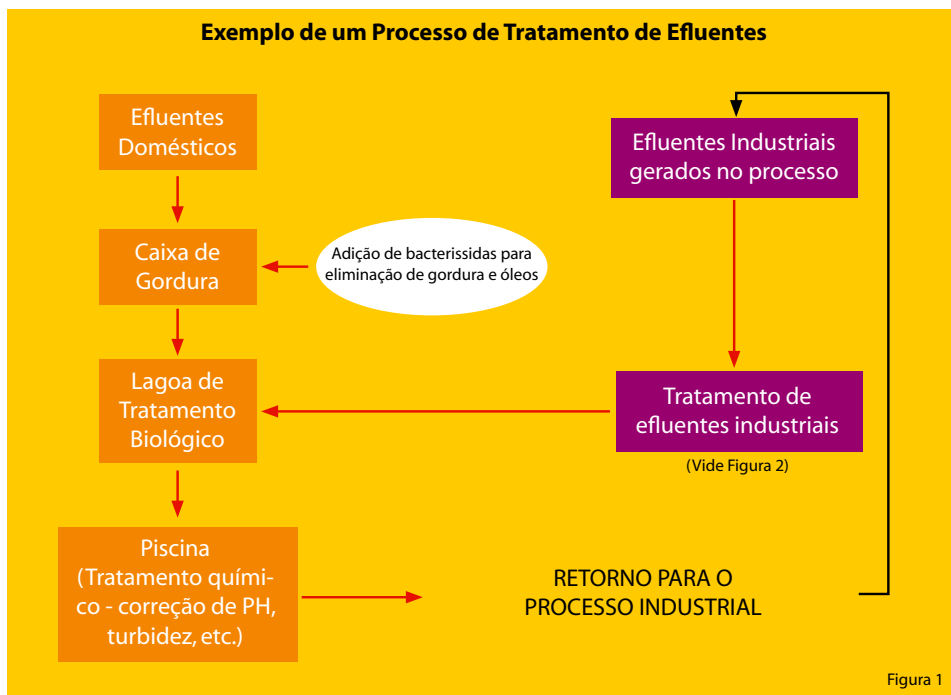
Exemplo de um Processo de Tratamento de Efluentes

Efluentes Domésticos

Caixa de Gordura

Adição de bacterissidas para eliminação de gordura e óleos

Lagoa de Tratamento Biológico

Piscina (Tratamento químico - correção de PH, turbidez, etc.)

Efluentes Industriais gerados no processo

Tratamento de efluentes industriais

(Vide Figura 2)

RETORNO PARA O PROCESSO INDUSTRIAL

Figura 1